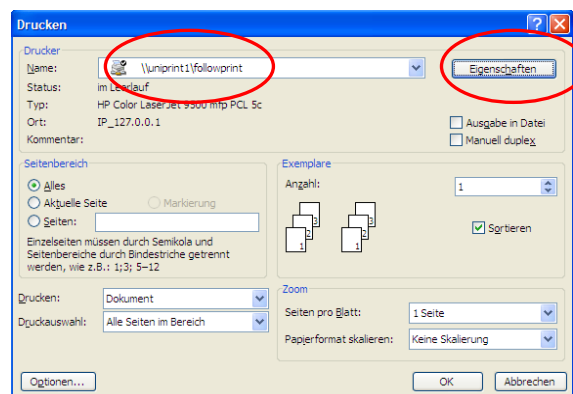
Drucken

Drucker

Name: \\uniprint1\followprint

Eigenschaften

Status: im Leerlauf

Typ: HP Color LaserJet 9500 mfp PCL 5c

Ort: IP_127.0.0.1

Kommentar:

Ausgabe in Datei

Manuell duplex

Seitenbereich

Alles

Aktuelle Seite

Markierung

Seiten:

Einzelseiten müssen durch Semikola und Seitenbereiche durch Bindestriche getrennt werden, wie z.B.: 1;3; 5–12

Exemplare

Anzahl:

1

3 2 1 3 2 1

Sortieren

Drucken: Dokument

Druckauswahl: Alle Seiten im Bereich

Zoom

Seiten pro Blatt: 1 Seite

Papierformat skalieren: Keine Skalierung

Optionen...

OK

Abbrechen